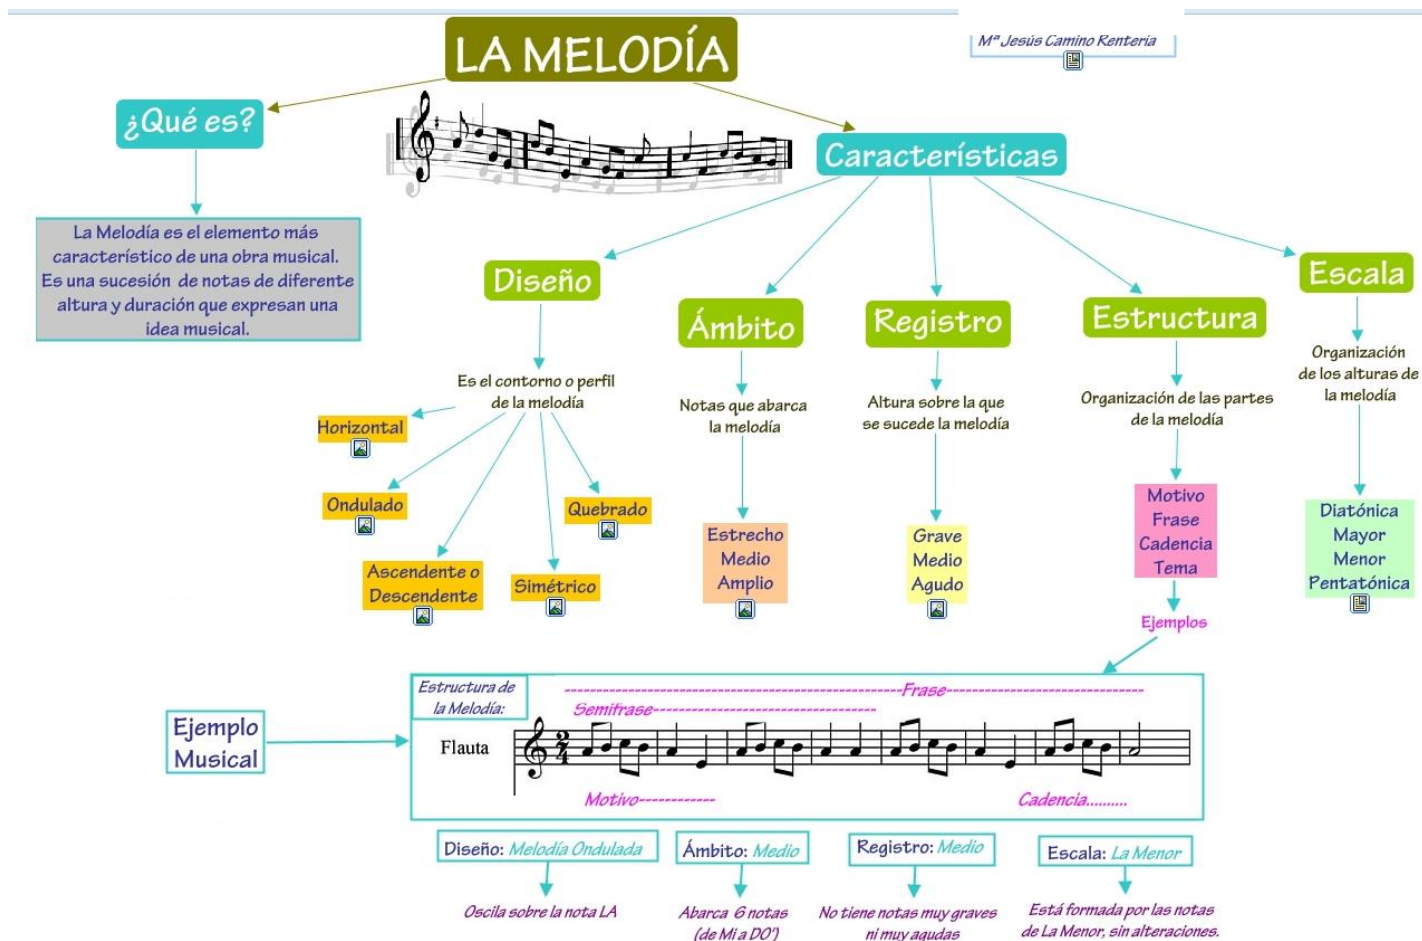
LA MELODÍA

Mª Jesús Camino Rentería

¿Qué es?

La Melodía es el elemento más característico de una obra musical. Es una sucesión de notas de diferente altura y duración que expresan una idea musical.

Características

Diseño

Es el contorno o perfil de la melodía

Horizontal

Ondulado

Quebrado

Ascendente o Descendente

Simétrico

Ámbito

Notas que abarca la melodía

Estrecho
Medio
Amplio

Registro

Altura sobre la que se sucede la melodía

Grave
Medio
Agudo

Estructura

Organización de las partes de la melodía

Motivo
Frase
Cadencia
Tema

Ejemplos

Escala

Organización de las alturas de la melodía

Diatónica
Mayor
Menor
Pentatónica

Ejemplo Musical

Estructura de la Melodía:

----------Frase----------

Semifrase----------

Flauta

$\frac{2}{4}$

Motivo-----------

Cadencia.........

Diseño: Melodía Ondulada

Oscila sobre la nota LA

Ámbito: Medio

Abarca 6 notas (de Mi a DO')

Registro: Medio

No tiene notas muy graves ni muy agudas

Escala: La Menor

Está formada por las notas de La Menor, sin alteraciones.